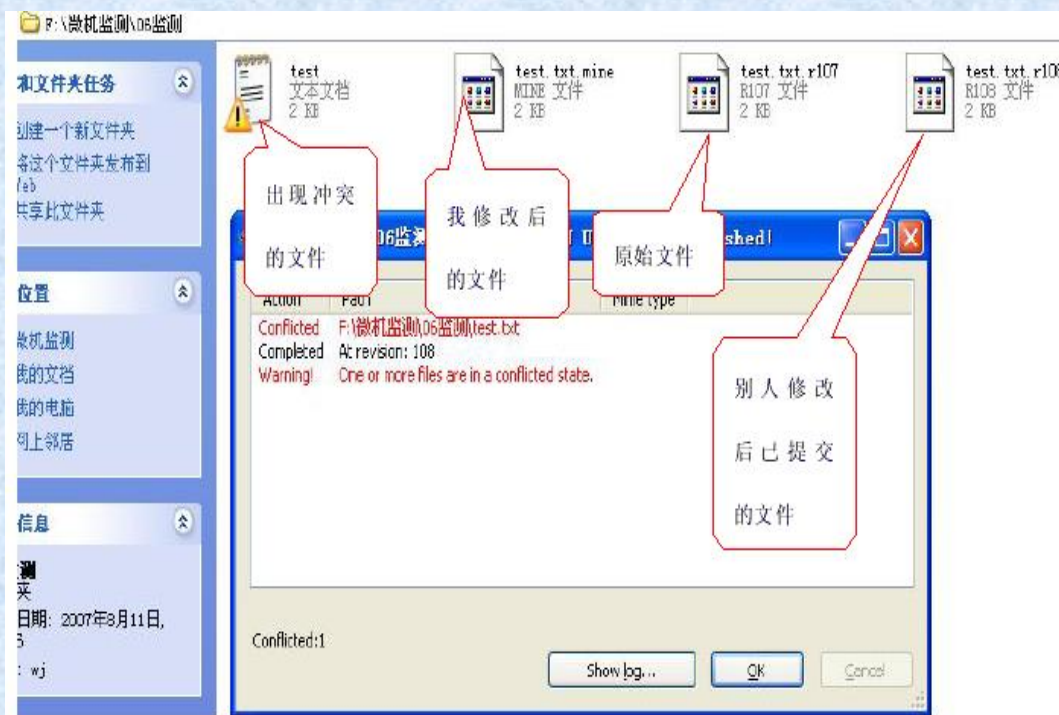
F:\微机监测\06监测

和文件夹任务
创建一个新文件夹
将这个文件夹发布到 Web
共享此文件夹

位置
微机监测
我的文档
我的电脑
网上邻居

信息
监测
夹
日期: 2007年8月11日,
6
: wj

test
文本文档
2 KB

test.txt.mine
MINE 文件
2 KB

test.txt.r107
R107 文件
2 KB

test.txt.r10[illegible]
R108 文件
2 KB

出现冲突的文件

我修改后的文件

原始文件

别人修改后已提交的文件

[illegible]06监测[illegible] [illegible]shed!

Action | Path | Mime type

Conflicted F:\微机监测\06监测\test.txt
Completed At revision: 108
Warning! One or more files are in a conflicted state.

Conflicted:1

Show log...
OK
Cancel